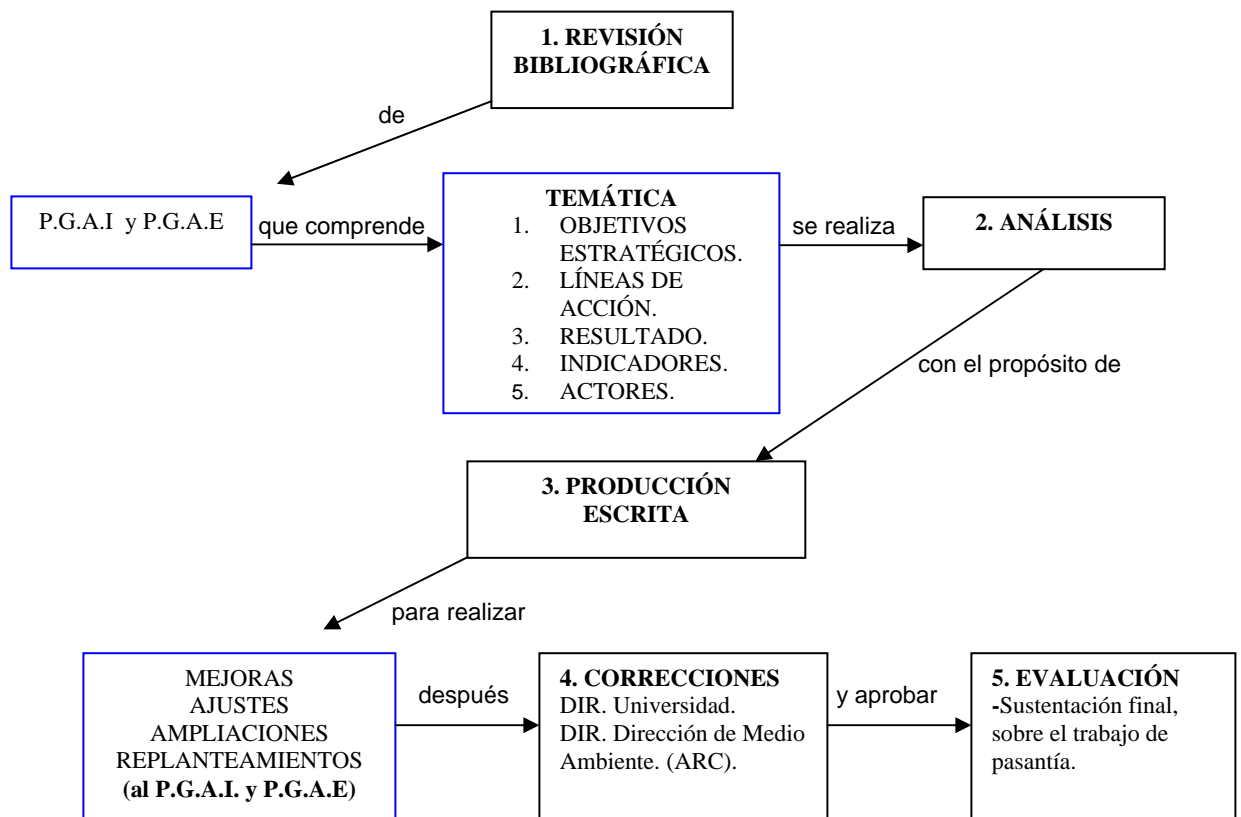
1. REVISIÓN BIBLIOGRÁFICA

de

P.G.A.I y P.G.A.E

que comprende

TEMÁTICA
1. OBJETIVOS ESTRATÉGICOS.
2. LÍNEAS DE ACCIÓN.
3. RESULTADO.
4. INDICADORES.
5. ACTORES.

se realiza

2. ANÁLISIS

con el propósito de

3. PRODUCCIÓN ESCRITA

para realizar

MEJORAS
AJUSTES
AMPLIACIONES
REPLANTEAMIENTOS
(al P.G.A.I. y P.G.A.E)

después

4. CORRECCIONES
DIR. Universidad.
DIR. Dirección de Medio Ambiente. (ARC).

y aprobar

5. EVALUACIÓN
-Sustentación final, sobre el trabajo de pasantía.